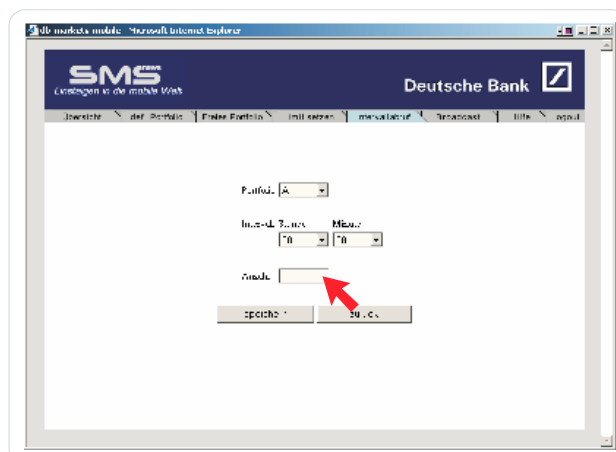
db markets mobile - Microsoft Internet Explorer

SMS news
Einsteigen in die mobile Welt

Deutsche Bank

Übersicht | def. Portfolio | Freies Portfolio | Limit setzen | Intervallabruf | Broadcast | Hilfe | logout

Portfolio A

Intervall Stunden Minuten
10 10

Anzahl

speichern zurück